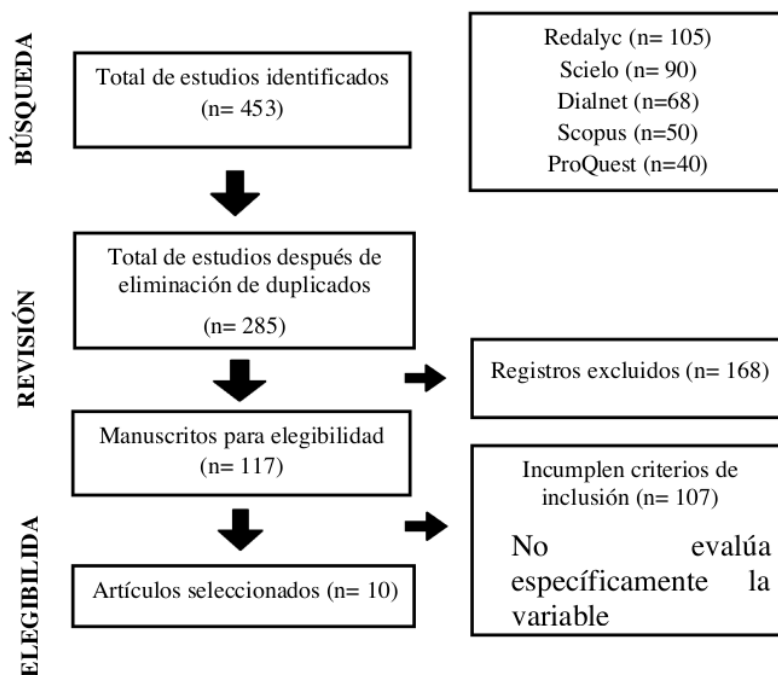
BÚSQUEDA

Total de estudios identificados (n= 453)

Redalyc (n= 105)
Scielo (n= 90)
Dialnet (n=68)
Scopus (n=50)
ProQuest (n=40)

REVISIÓN

Total de estudios después de eliminación de duplicados

(n= 285)

Registros excluidos (n= 168)

Manuscritos para elegibilidad (n= 117)

ELEGIBILIDA

Incumplen criterios de inclusión (n= 107)

No evalúa específicamente la variable

Artículos seleccionados (n= 10)